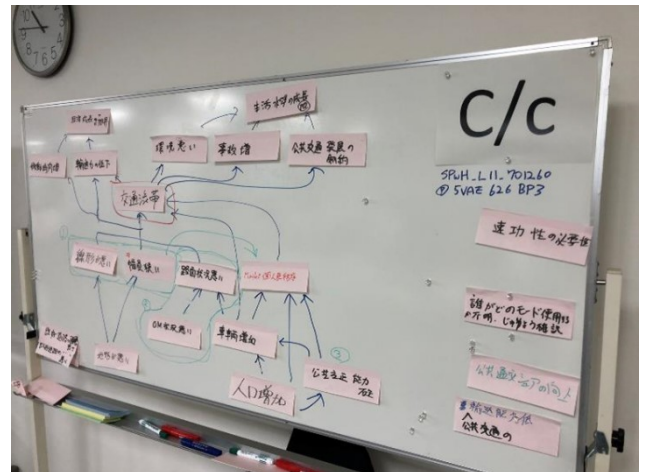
C/c

SPUH_L11_701260
① 5VAE 626 BP3

生活水準の低下

環境悪い

事故増

公共交通 発展の制約

交通渋滞

輸送力の低下

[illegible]

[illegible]

鉄道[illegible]

幅員狭い

路面状況悪い

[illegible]

車両増加

人口増加

公共交通 能力不足

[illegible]

道路が悪い

速効性の必要性

誰がどのモード使用するか分からない

公共交通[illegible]の向上

公共交通の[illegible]

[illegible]